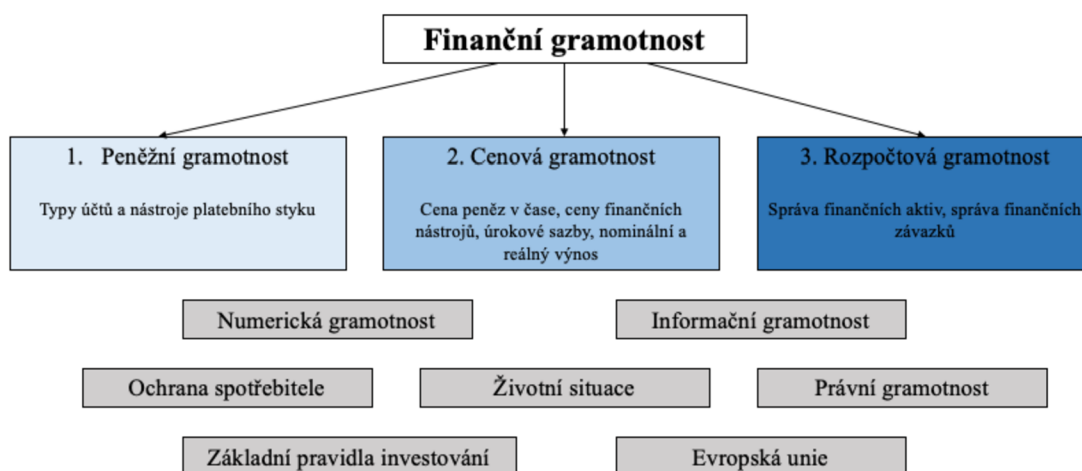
Finanční gramotnost

1. Peněžní gramotnost

Typy účtů a nástroje platebního styku

2. Cenová gramotnost

Cena peněz v čase, ceny finančních nástrojů, úrokové sazby, nominální a reálný výnos

3. Rozpočtová gramotnost

Správa finančních aktiv, správa finančních závazků

Numerická gramotnost

Informační gramotnost

Ochrana spotřebitele

Životní situace

Právní gramotnost

Základní pravidla investování

Evropská unie